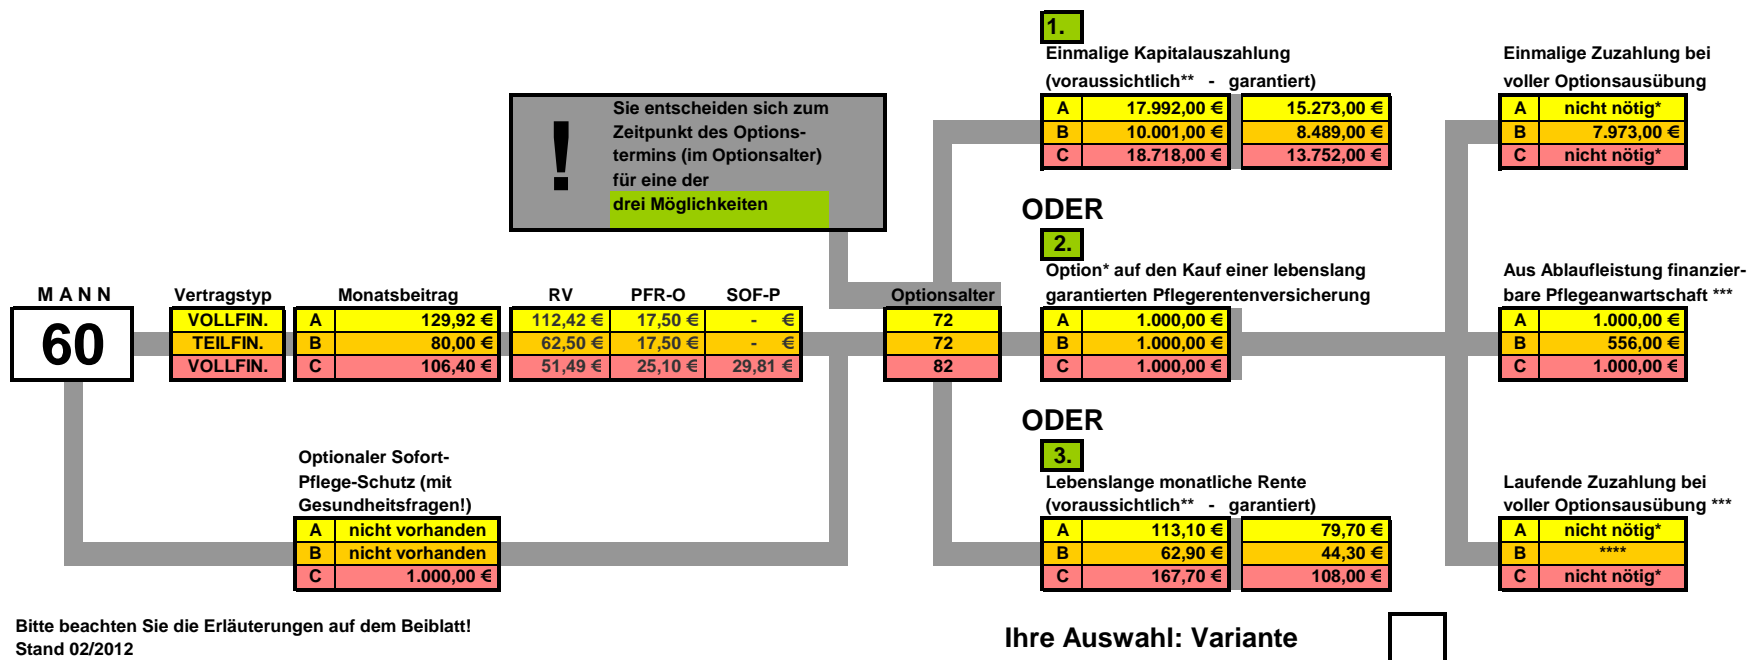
1.

Einmalige Kapitalauszahlung (voraussichtlich** - garantiert)

| A | 17.992,00 € | 15.273,00 € |
|---|---|---|
| B | 10.001,00 € | 8.489,00 € |
| C | 18.718,00 € | 13.752,00 € |

Einmalige Zuzahlung bei voller Optionsausübung

| A | nicht nötig* |
|---|---|
| B | 7.973,00 € |
| C | nicht nötig* |

!

Sie entscheiden sich zum Zeitpunkt des Optionstermins (im Optionsalter) für eine der drei Möglichkeiten

ODER

2.

Option* auf den Kauf einer lebenslang garantierten Pflegerentenversicherung

| A | 1.000,00 € |
|---|---|
| B | 1.000,00 € |
| C | 1.000,00 € |

Aus Ablaufleistung finanzierbare Pflegeanwartschaft ***

| A | 1.000,00 € |
|---|---|
| B | 556,00 € |
| C | 1.000,00 € |

M A N N

60

| Vertragstyp | | Monatsbeitrag | RV | PFR-O | SOF-P | Optionsalter |
|---|---|---|---|---|---|---|
| VOLLFIN. | A | 129,92 € | 112,42 € | 17,50 € | - € | 72 |
| TEILFIN. | B | 80,00 € | 62,50 € | 17,50 € | - € | 72 |
| VOLLFIN. | C | 106,40 € | 51,49 € | 25,10 € | 29,81 € | 82 |

ODER

3.

Lebenslange monatliche Rente (voraussichtlich** - garantiert)

| A | 113,10 € | 79,70 € |
|---|---|---|
| B | 62,90 € | 44,30 € |
| C | 167,70 € | 108,00 € |

Laufende Zuzahlung bei voller Optionsausübung ***

| A | nicht nötig* |
|---|---|
| B | **** |
| C | nicht nötig* |

Optionaler Sofort-Pflege-Schutz (mit Gesundheitsfragen!)

| A | nicht vorhanden |
|---|---|
| B | nicht vorhanden |
| C | 1.000,00 € |

Bitte beachten Sie die Erläuterungen auf dem Beiblatt!
Stand 02/2012

Ihre Auswahl: Variante